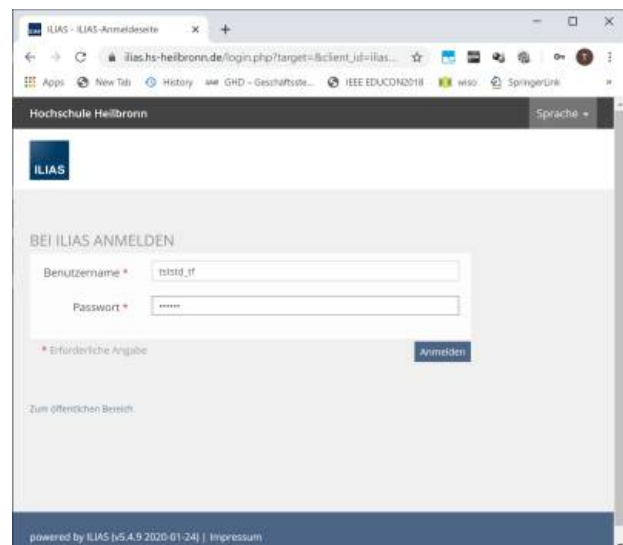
ILIAS - ILIAS-Anmeldeseite × +

ilias.hs-heilbronn.de/login.php?target=&client_id=ilias...

Apps New Tab History GHD - Geschäftsste... IEEE EDUCON2018 wiso SpringerLink

Hochschule Heilbronn

Sprache

ILIAS

BEI ILIAS ANMELDEN

Benutzername * tststd_tf

Passwort * ••••••

* Erforderliche Angabe

Anmelden

Zum öffentlichen Bereich

powered by ILIAS (v5.4.9 2020-01-24) | Impressum